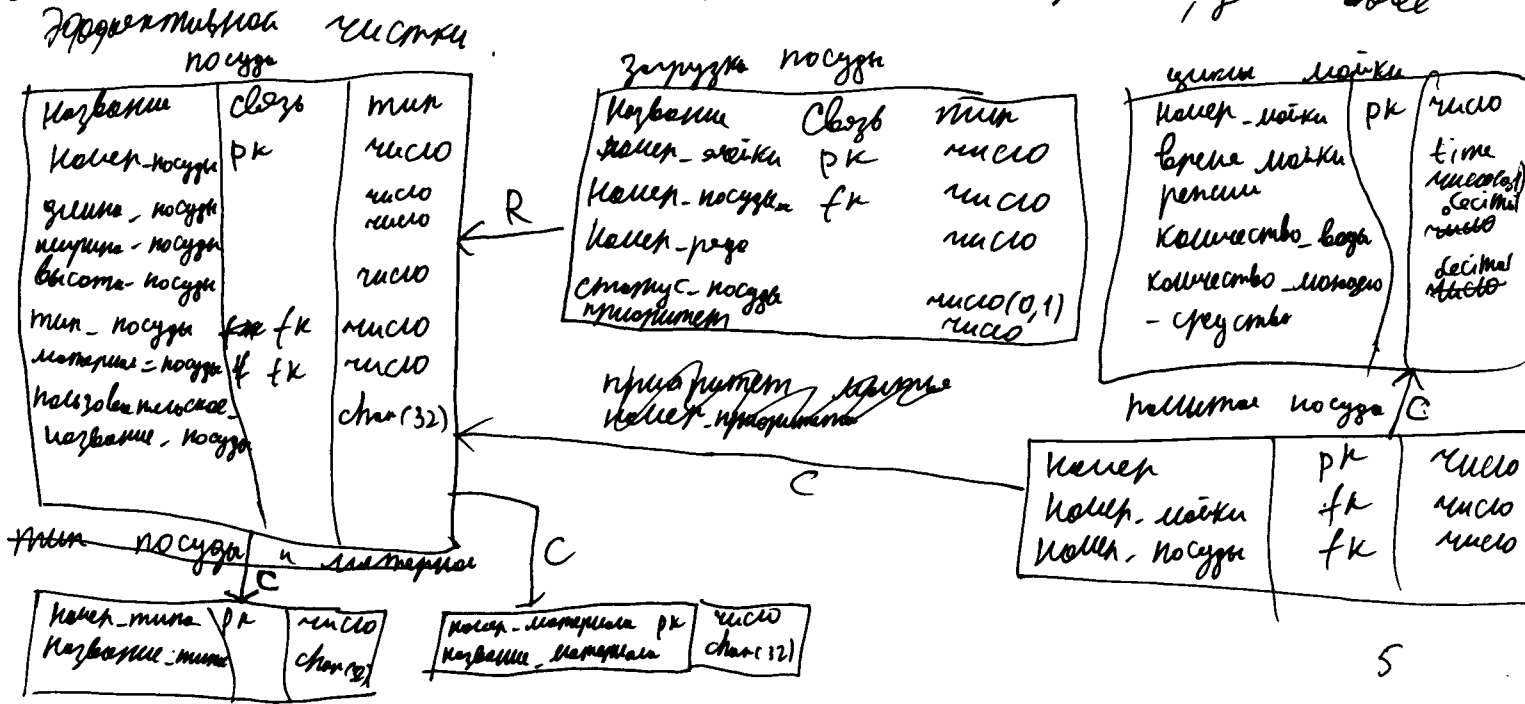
Эффективная чистки посуды

| Названи | Связь | тип |
|---|---|---|
| Номер-посуды | pk | число |
| длина-посуды | | число |
| ширина-посуды | | число |
| высота-посуды | | число |
| тип_посуды | fk | число |
| материал-посуды | fk | число |
| пользовательское_название_посуды | | char(32) |

Загрузка посуды

| Названи | Связь | тип |
|---|---|---|
| номер_мойки | pk | число |
| Номер-посуды | fk | число |
| Номер-ряда | | число |
| статус-посуды | | число(0,1) |
| приоритет | | число |

R

циклы мойки

| | | |
|---|---|---|
| номер_мойки | pk | число |
| время мойки | | time |
| режим | | число(0,1) |
| количество_воды | | decimal |
| количество_моющего_средства | | decimal |

приоритет мойки
номер_приоритета

C

помытая посуда

| | | |
|---|---|---|
| номер | pk | число |
| номер_мойки | fk | число |
| номер_посуды | fk | число |

C

тип посуды и материал

C

| | | |
|---|---|---|
| номер_типа | pk | число |
| Название_типа | | char(32) |

C

| | | |
|---|---|---|
| номер_материала | pk | число |
| Название_материала | | char(32) |

5